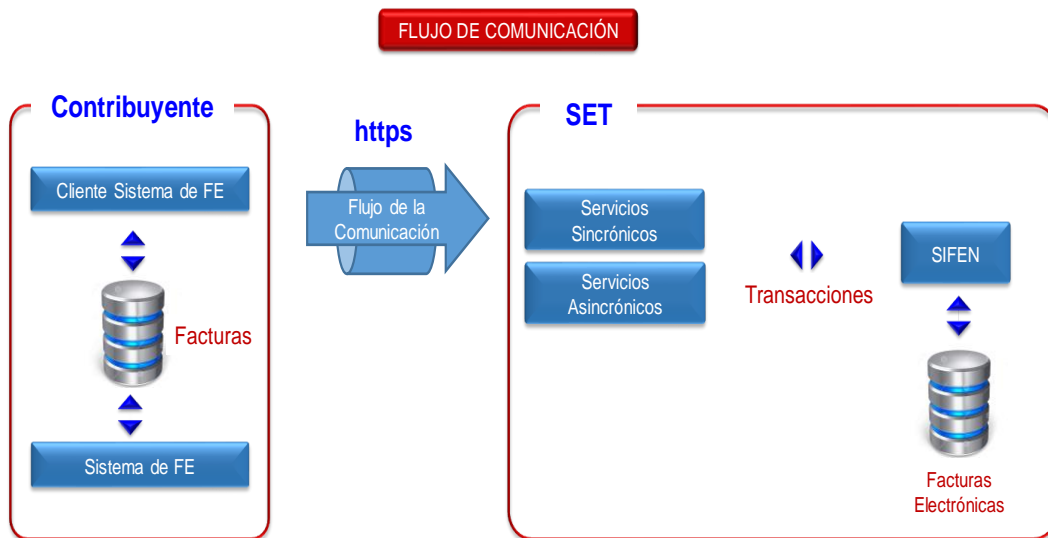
FLUJO DE COMUNICACIÓN

Contribuyente

Cliente Sistema de FE

Facturas

Sistema de FE

https

Flujo de la Comunicación

SET

Servicios Sincrónicos

Servicios Asincrónicos

Transacciones

SIFEN

Facturas Electrónicas